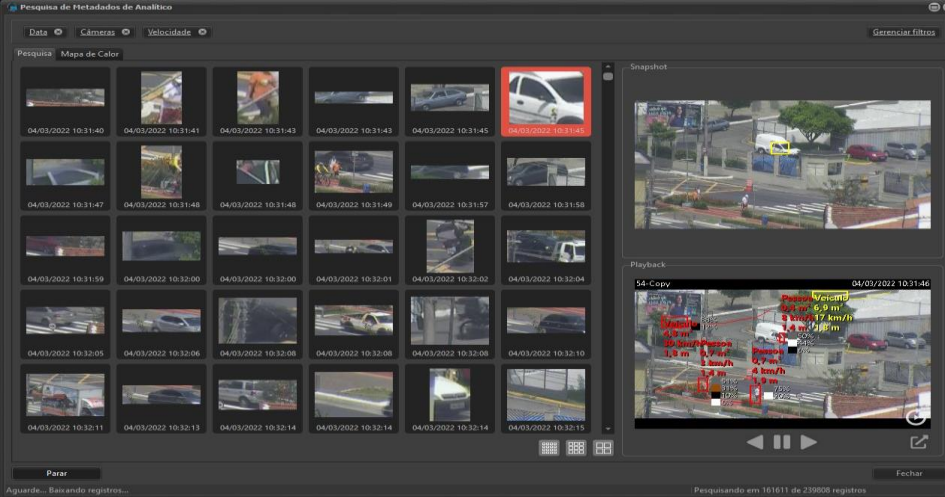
Pesquisa de Metadados de Analítico

Data ⊗ Câmeras ⊗ Velocidade ⊗

Gerenciar filtros

Pesquisa Mapa de Calor

04/03/2022 10:31:40
04/03/2022 10:31:41
04/03/2022 10:31:43
04/03/2022 10:31:43
04/03/2022 10:31:45
04/03/2022 10:31:45
04/03/2022 10:31:47
04/03/2022 10:31:48
04/03/2022 10:31:48
04/03/2022 10:31:49
04/03/2022 10:31:57
04/03/2022 10:31:58
04/03/2022 10:31:59
04/03/2022 10:32:00
04/03/2022 10:32:00
04/03/2022 10:32:01
04/03/2022 10:32:02
04/03/2022 10:32:04
04/03/2022 10:32:05
04/03/2022 10:32:06
04/03/2022 10:32:08
04/03/2022 10:32:08
04/03/2022 10:32:08
04/03/2022 10:32:10
04/03/2022 10:32:11
04/03/2022 10:32:13
04/03/2022 10:32:14
04/03/2022 10:32:14
04/03/2022 10:32:14
04/03/2022 10:32:15

Snapshot

Playback

54-Copy
04/03/2022 10:31:46

Veículo
6,9 m
17 km/h
1,8 m
Pessoa
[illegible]
Veículo
4,8 m
30 km/h
1,8 m
Pessoa
6,7 m
3 km/h
1,4 m
Pessoa
6,7 m
4 km/h
1,9 m

Parar

Fechar

Aguarde... Baixando registros...

Pesquisando em 161611 de 239808 registros